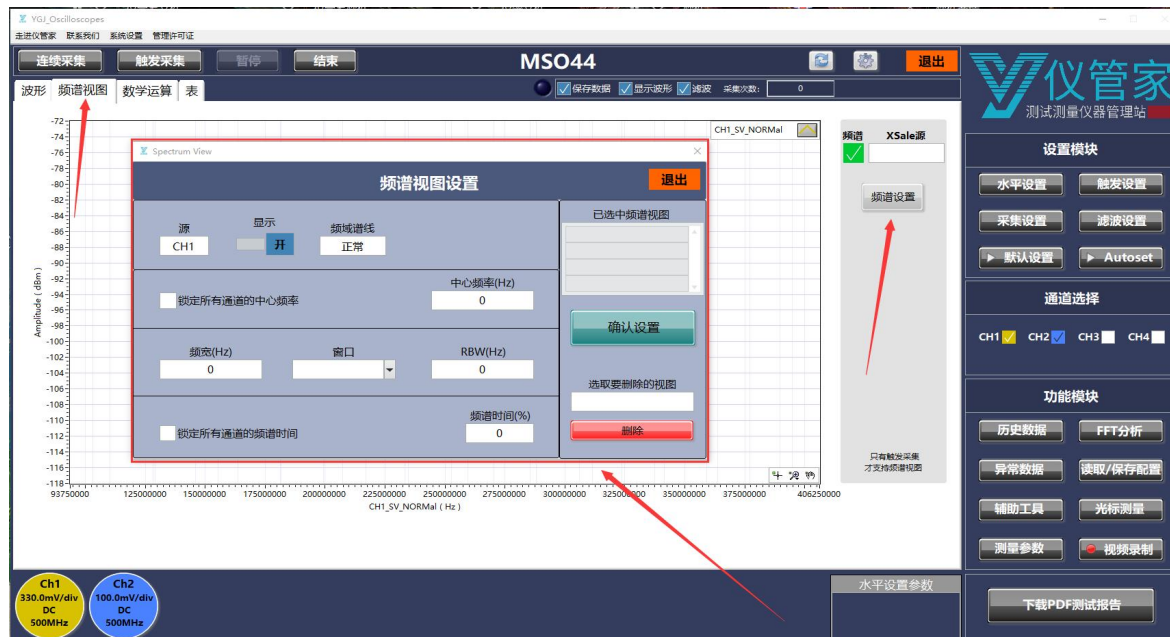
YGJ_Oscilloscopes
走进仪管家 联系我们 系统设置 管理许可证

连续采集 触发采集 暂停 结束 MSO44 退出

仪管家
测试测量仪器管理站

波形 频谱视图 数学运算 表
保存数据 显示波形 滤波 采集次数: 0

CH1_SV_NORMal

-72
-74
-76
-78
-80
-82
-84
-86
-88
-90
-92
-94
-96
-98
-100
-102
-104
-106
-108
-110
-112
-114
-116
-118
Amplitude (dBm)

93750000 125000000 150000000 175000000 200000000 225000000 250000000 275000000 300000000 325000000 350000000 375000000 406250000
CH1_SV_NORMal ( Hz )

Spectrum View

频谱视图设置 退出

源 CH1
显示 开
频域谱线 正常
已选中频谱视图
锁定所有通道的中心频率
中心频率(Hz) 0
确认设置
频宽(Hz) 0
窗口
RBW(Hz) 0
选取要删除的视图
锁定所有通道的频谱时间
频谱时间(%) 0
删除

频谱 XSale源
频谱设置
只有触发采集才支持频谱视图

设置模块
水平设置 触发设置
采集设置 滤波设置
默认设置 Autoset

通道选择
CH1 CH2 CH3 CH4

功能模块
历史数据 FFT分析
异常数据 读取/保存配置
辅助工具 光标测量
测量参数 视频录制

Ch1 330.0mV/div DC 500MHz
Ch2 100.0mV/div DC 500MHz

水平设置参数

下载PDF测试报告